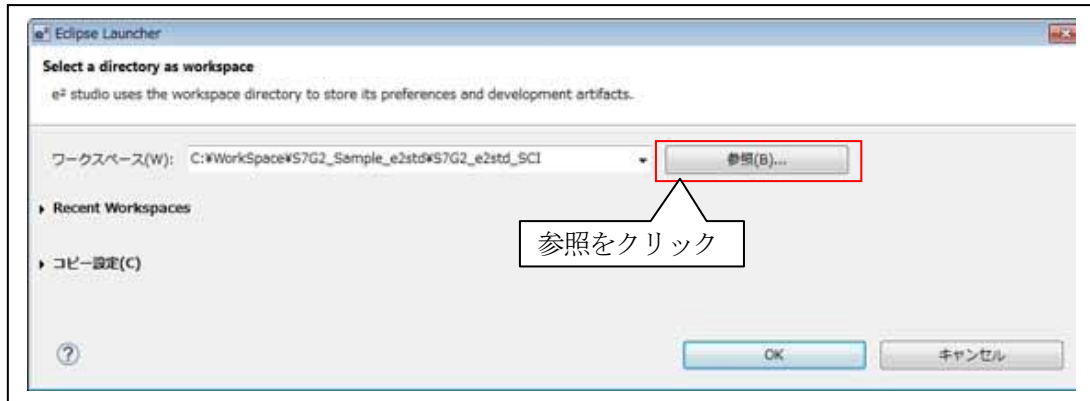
Eclipse Launcher

Select a directory as workspace

e² studio uses the workspace directory to store its preferences and development artifacts.

ワークスペース(W): C:¥WorkSpace¥S7G2_Sample_e2std¥S7G2_e2std_SCI

参照(B)...

Recent Workspaces

参照をクリック

コピー設定(C)

?

OK

キャンセル